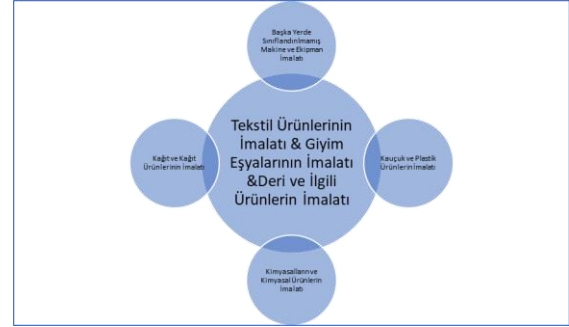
Başka Yerde Sınıflandırılmamış Makine ve Ekipman İmalatı

Kağıt ve Kağıt Ürünlerinin İmalatı

Tekstil Ürünlerinin İmalatı & Giyim Eşyalarının İmalatı &Deri ve İlgili Ürünlerin İmalatı

Kauçuk ve Plastik Ürünlerin İmalatı

Kimyasalların ve Kimyasal Ürünlerin İmalatı